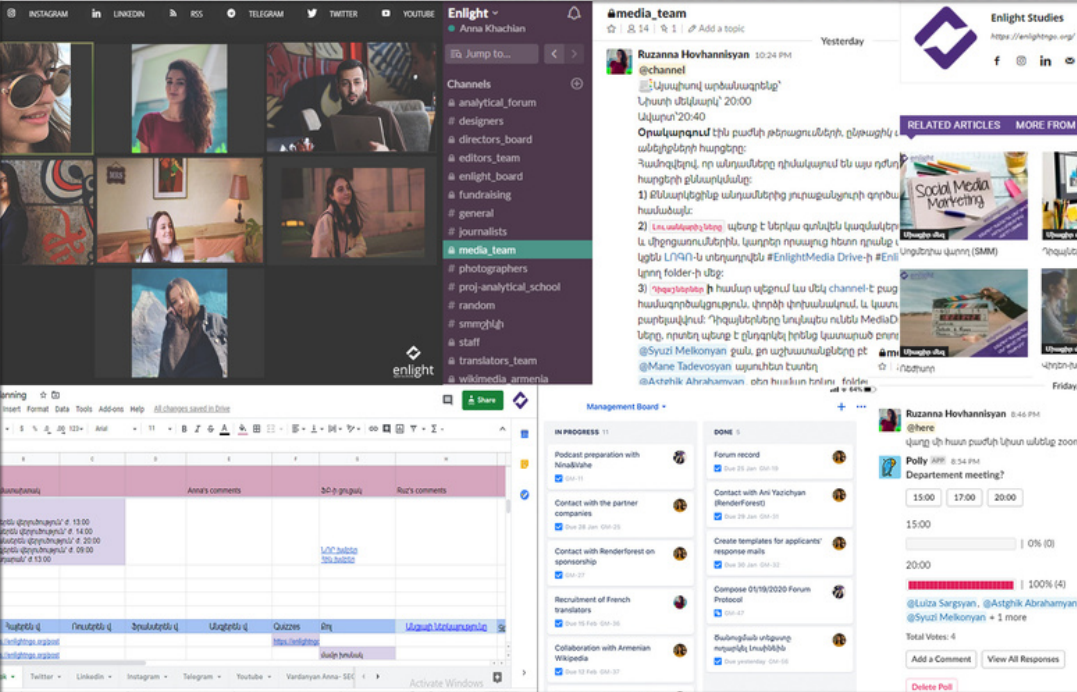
INSTAGRAM LINKEDIN RSS TELEGRAM TWITTER YOUTUBE

enlight

Enlight
Anna Khachian
Jump to...
Channels
analytical_forum
designers
directors_board
editors_team
enlight_board
fundraising
general
journalists
media_team
photographers
proj-analytical_school
random
smmշխկ
staff
translators_team
wikimedia_armenia

media_team
14 1 Add a topic
Yesterday
Ruzanna Hovhannisyan 10:24 PM
@channel
Այսպիսով արձանագրենք՝
Նիստի մեկնարկ՝ 20:00
Ավարտ՝20:40
Օրակարգում էին բաժնի թերացումները, ընդացիկ և
անելիքների հարցերը:
Հաստկվեց, որ անդամները դիմակայում են ապ
հարցերի քննարկմանը:
1) Քննարկեցինք անդամներից յուրաքանչյուրի գործ
համաձայն:
2) պետք է ներկա գտնվեն կազմակերպ
և միջոցառումներին, կատրեր որպեսզ հետո դրանք
կցեն ԼՈԳՈ-ն տեղադրվեն #EnlightMedia Drive-ի #Enl
կոող folder-ի մեջ:
3) ի համար պետքում ևս մեկ channel-է բաց
համագործակցություն, փորձի փոխանակում, և կատ
բարելավվում: Դիզայներները նույնպես ունեն MediaD
նոր, որտեղ պետք է ընդգրկեն իրենց կատարած բոլոր
@Syuzi Melkonyan ջան, քո աշխատանքները քէ
@Mane Tadevosyan պատրեաստ էստեղ
@Astghik Abrahamyan, ձեզ հավար եղա folder

Enlight Studies
https://enlightngo.org/
RELATED ARTICLES MORE FROM
Social Media Marketing
Սոցմեդիա վարող (SMM)
Friday

anning
Insert Format Data Tools Add-ons Help All changes saved in Drive
Share
Arial 11
Anna's comments
Ruz's comments
Quizzes
Activate Windows
Twitter Linkedin Instagram Telegram Youtube Vardanyan Anna- SEO

Management Board
IN PROGRESS 11
Podcast preparation with Nina&Vahe
Contact with the partner companies
Due 28 Jan
Contact with Renderforest on sponsorship
Recruitment of French translators
Due 15 Feb
Collaboration with Armenian Wikipedia
Due 12 Feb
DONE 5
Forum record
Due 25 Jan
Contact with Ani Yazichyan (RenderForest)
Due 29 Jan
Create templates for applicants' response mails
Due 30 Jan
Compose 01/19/2020 Forum Protocol
Due yesterday

Ruzanna Hovhannisyan 8:46 PM
@here
Polly APP 8:34 PM
Departement meeting?
15:00 17:00 20:00
15:00
| 0% (0)
20:00
| 100% (4)
@Luiza Sargsyan, @Astghik Abrahamyan
@Syuzi Melkonyan + 1 more
Total Votes: 4
Add a Comment View All Responses
Delete Poll